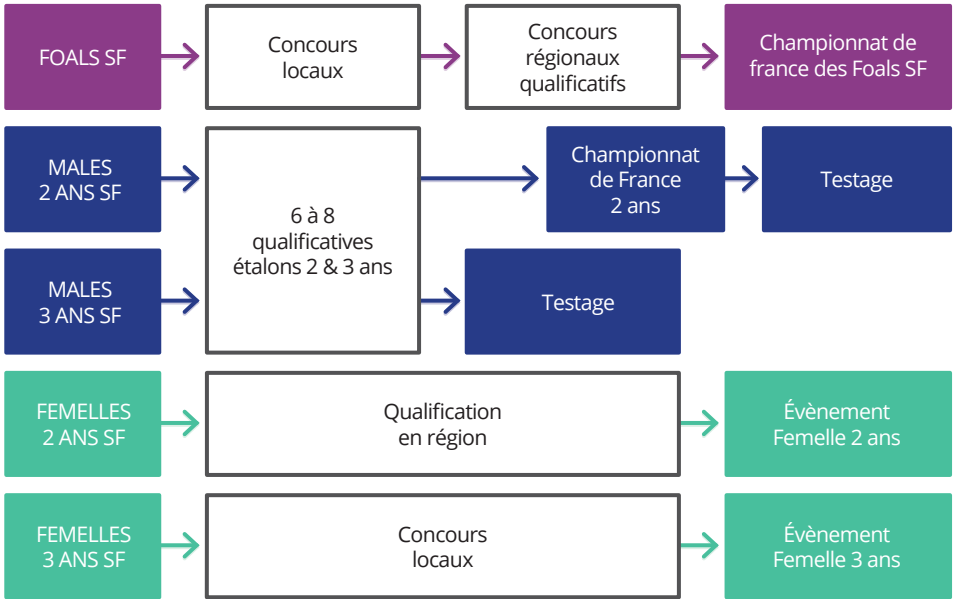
FOALS SF

Concours locaux

Concours régionaux qualificatifs

Championnat de france des Foals SF

MALES 2 ANS SF

6 à 8 qualificatives étalons 2 & 3 ans

Championnat de France 2 ans

Testage

MALES 3 ANS SF

Testage

FEMELLES 2 ANS SF

Qualification en région

Évènement Femelle 2 ans

FEMELLES 3 ANS SF

Concours locaux

Évènement Femelle 3 ans